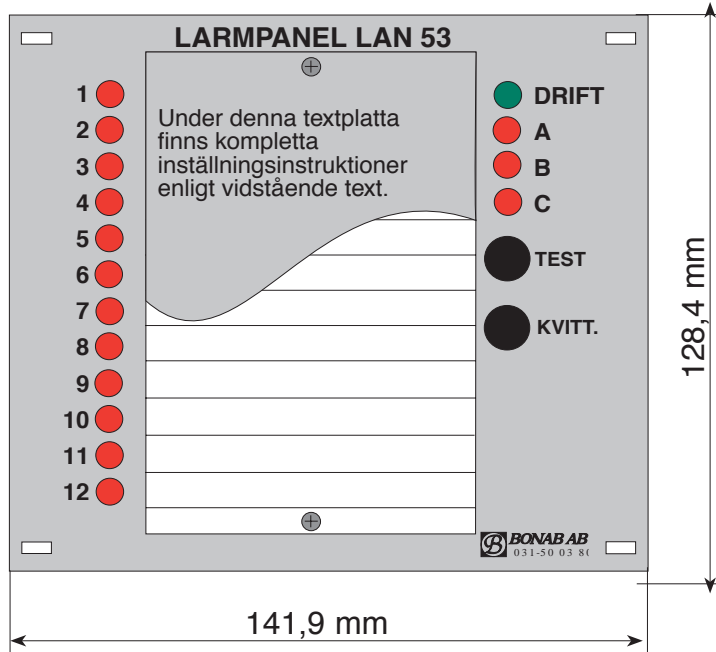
LARMPANEL LAN 53

1
2
3
4
5
6
7
8
9
10
11
12

Under denna textplatta finns kompletta inställningsinstruktioner enligt vidstående text.

DRIFT
A
B
C
TEST
KVITT.

BONAB AB
031-50 03 8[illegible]

128,4 mm

141,9 mm